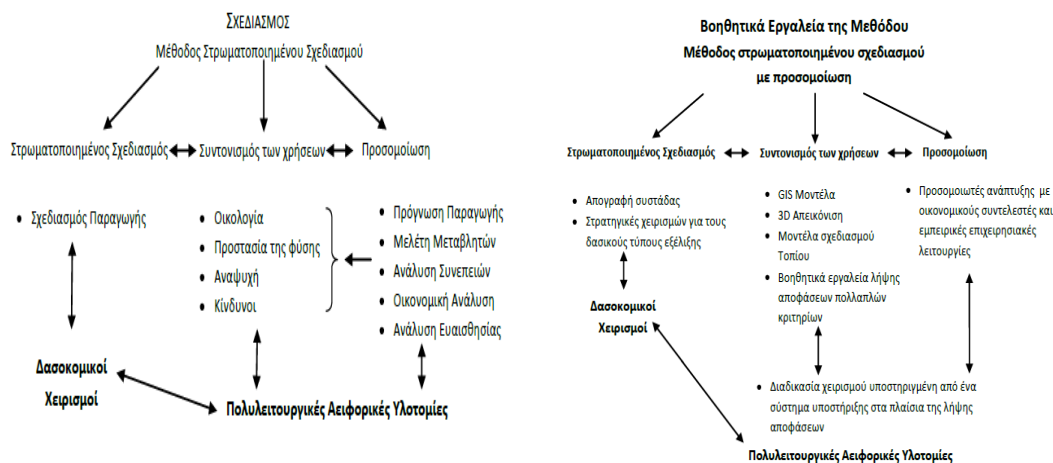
ΣΧΕΔΙΑΣΜΟΣ
Μέθοδος Στρωματοποιημένου Σχεδιασμού

Στρωματοποιημένος Σχεδιασμός ↔ Συντονισμός των χρήσεων ↔ Προσομοίωση

• Σχεδιασμός Παραγωγής

• Οικολογία
• Προστασία της φύσης
• Αναψυχή
• Κίνδυνοι

• Πρόγνωση Παραγωγής
• Μελέτη Μεταβλητών
• Ανάλυση Συνεπειών
• Οικονομική Ανάλυση
• Ανάλυση Ευαισθησίας

Δασοκομικοί Χειρισμοί

Πολυλειτουργικές Αειφορικές Υλοτομίες

Βοηθητικά Εργαλεία της Μεθόδου
Μέθοδος στρωματοποιημένου σχεδιασμού με προσομοίωση

Στρωματοποιημένος Σχεδιασμός ↔ Συντονισμός των χρήσεων ↔ Προσομοίωση

• Απογραφή συστάδας
• Στρατηγικές χειρισμών για τους δασικούς τύπους εξέλιξης

• GIS Μοντέλα
• 3D Απεικόνιση
• Μοντέλα σχεδιασμού Τοπίου
• Βοηθητικά εργαλεία λήψης αποφάσεων πολλαπλών κριτηρίων

• Προσομοιωτές ανάπτυξης με οικονομικούς συντελεστές και εμπειρικές επιχειρησιακές λειτουργίες

Δασοκομικοί Χειρισμοί

• Διαδικασία χειρισμού υποστηριγμένη από ένα σύστημα υποστήριξης στα πλαίσια της λήψης αποφάσεων

Πολυλειτουργικές Αειφορικές Υλοτομίες